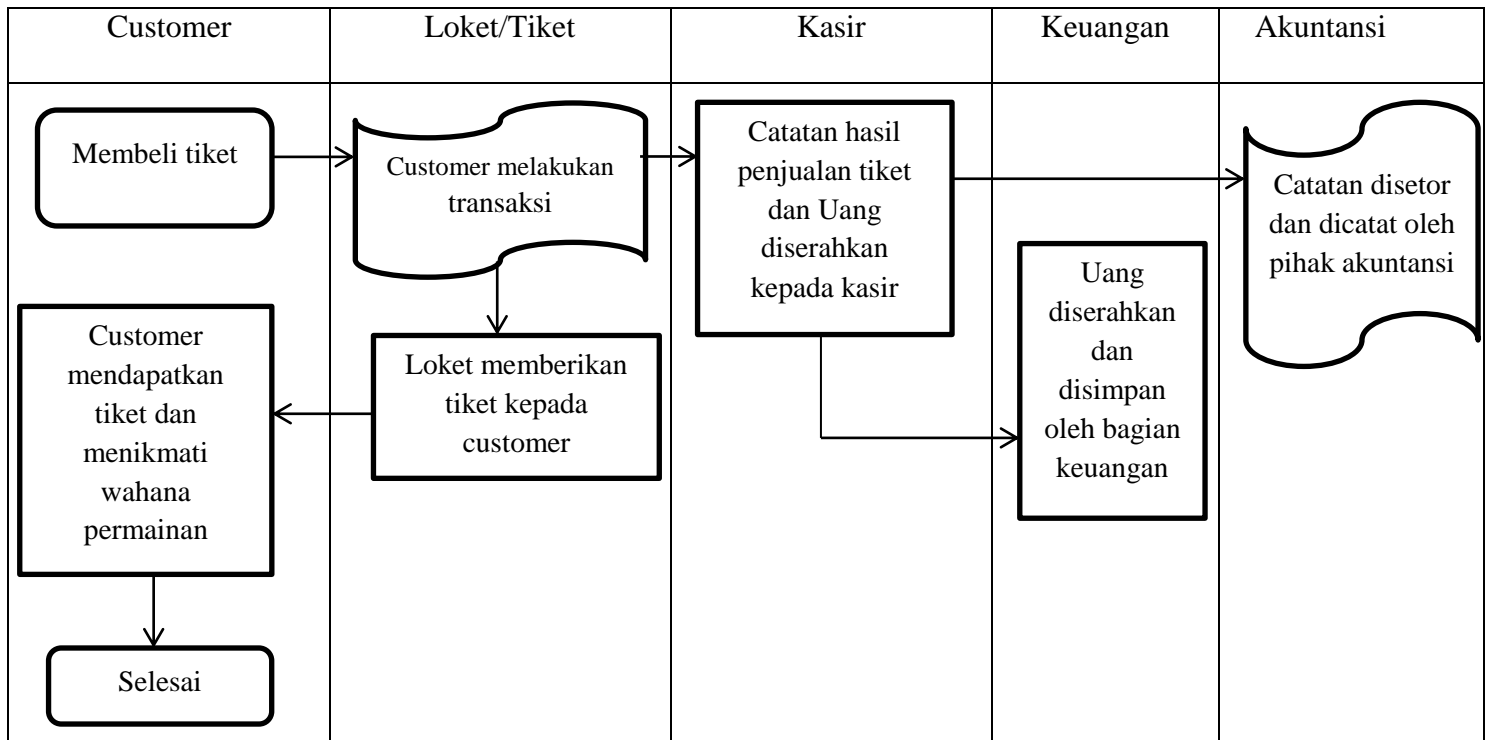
| Customer | Loket/Tiket | Kasir | Keuangan | Akuntansi |
|---|---|---|---|---|

Membeli tiket

Customer melakukan transaksi

Catatan hasil penjualan tiket dan Uang diserahkan kepada kasir

Catatan disetor dan dicatat oleh pihak akuntansi

Uang diserahkan dan disimpan oleh bagian keuangan

Customer mendapatkan tiket dan menikmati wahana permainan

Loket memberikan tiket kepada customer

Selesai